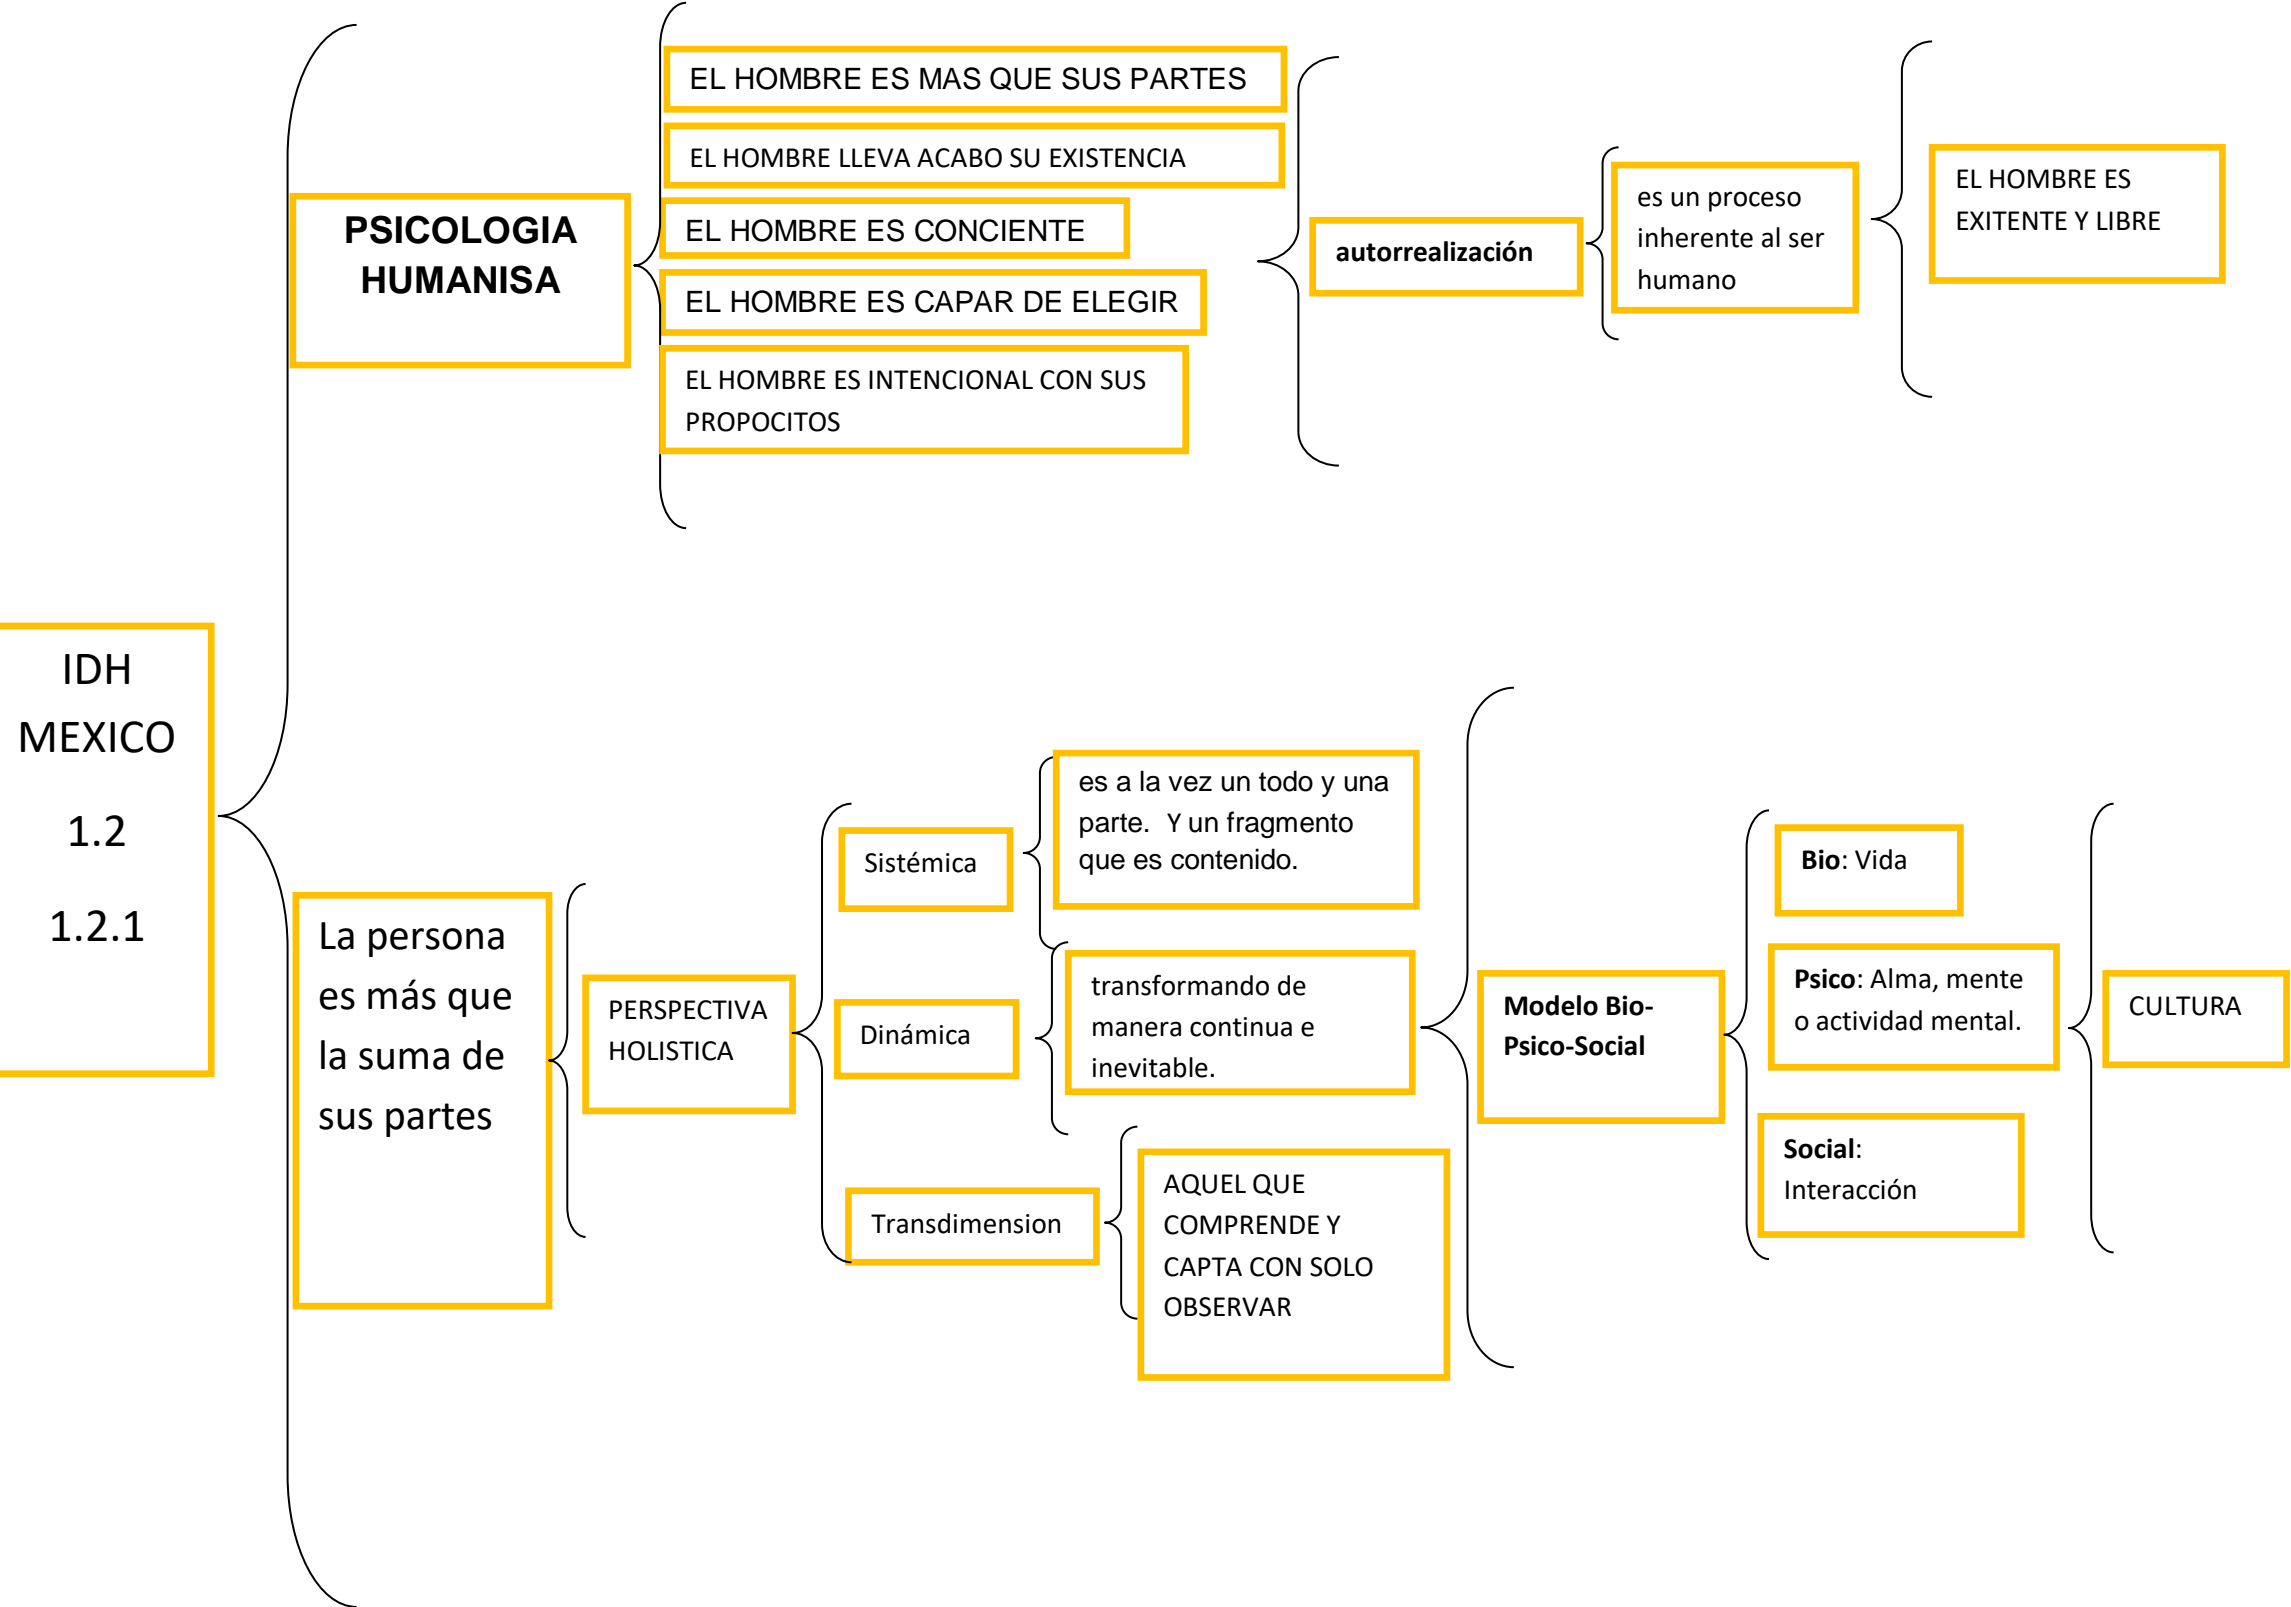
IDH
MEXICO
1.2
1.2.1

PSICOLOGIA HUMANISA

EL HOMBRE ES MAS QUE SUS PARTES

EL HOMBRE LLEVA ACABO SU EXISTENCIA

EL HOMBRE ES CONCIENTE

EL HOMBRE ES CAPAR DE ELEGIR

EL HOMBRE ES INTENCIONAL CON SUS PROPOCITOS

autorrealización

es un proceso inherente al ser humano

EL HOMBRE ES EXITENTE Y LIBRE

La persona es más que la suma de sus partes

PERSPECTIVA HOLISTICA

Sistémica

es a la vez un todo y una parte. Y un fragmento que es contenido.

Dinámica

transformando de manera continua e inevitable.

Transdimension

AQUEL QUE COMPRENDE Y CAPTA CON SOLO OBSERVAR

Modelo Bio-Psico-Social

Bio: Vida

Psico: Alma, mente o actividad mental.

Social: Interacción

CULTURA